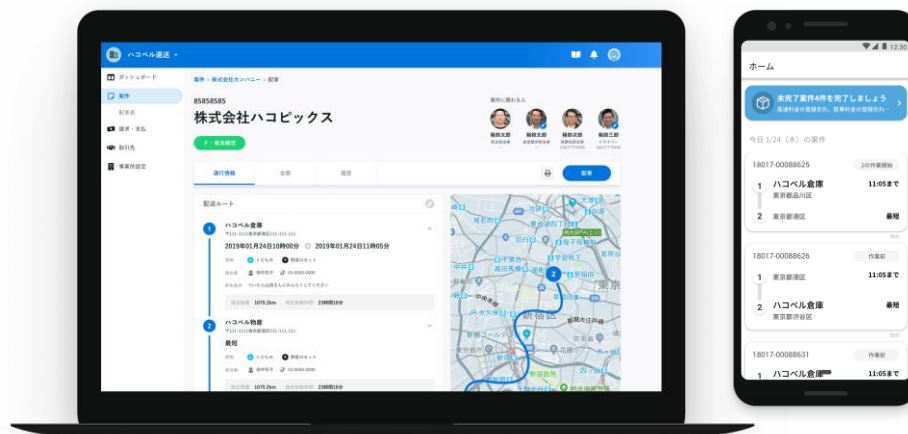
ハコベル運送

ダッシュボード
案件
配車表
請求・支払
取引先
事業所設定

案件 > 株式会社カンパニー > 配車

85858585
株式会社ハコピックス

関係者

福田太郎
福田太郎
福田太郎
福田三郎

配車確定

運行情報
金額
履歴

配車

配送ルート

1
ハコベル倉庫
2019年01月24日10時00分
2019年01月24日11時05分
1079.2km

2
ハコベル物産
最短
1079.2km

ホーム

未完了案件4件を完了しましょう

今日 1/24（木）の案件

18017-00088625
2の作業開始
1 ハコベル倉庫 11:05まで
東京都品川区
2 東京都港区 最短

18017-00088626
作業前
1 東京都港区 11:05まで
2 ハコベル倉庫 最短
東京都渋谷区

18017-00088631
作業前
1 ハコベル倉庫 11:05まで

12:30